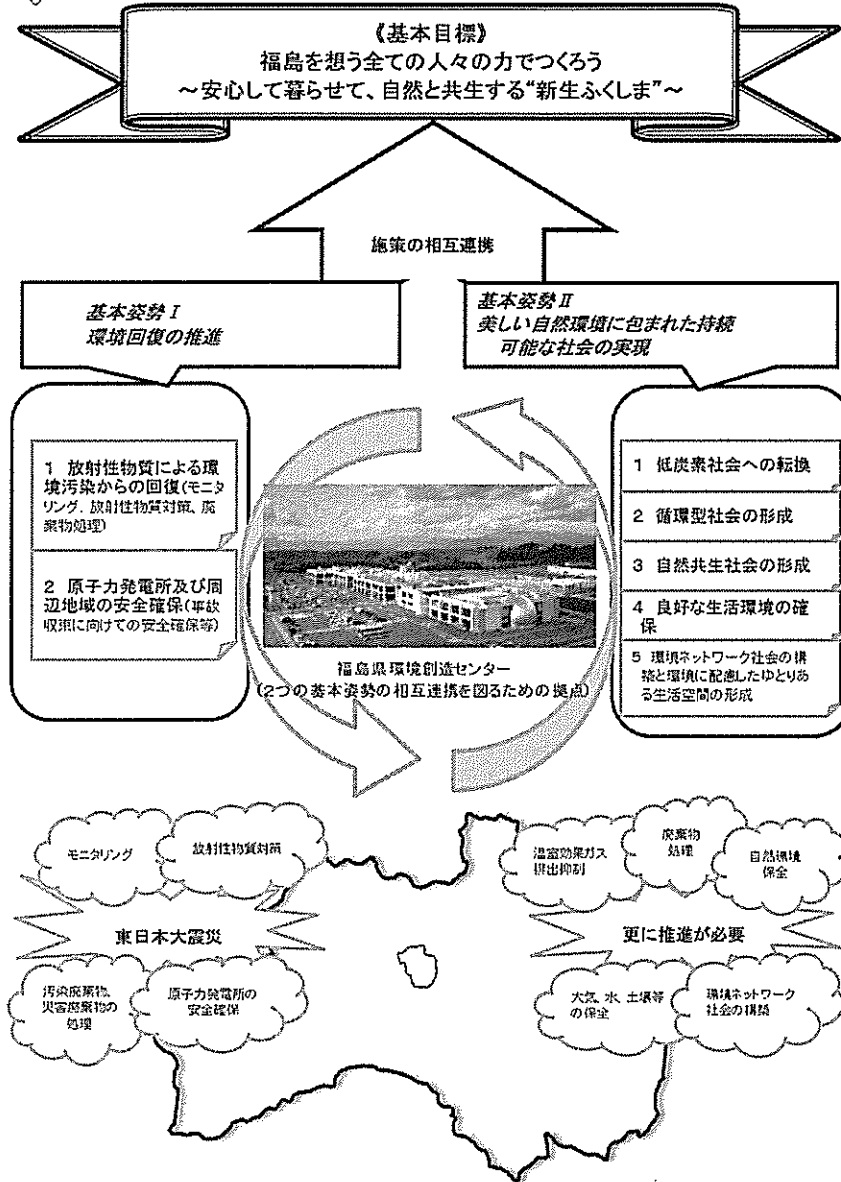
《基本目標》
福島を想う全ての人々の力でつくろう
～安心して暮らせて、自然と共生する"新生ふくしま"～

施策の相互連携

基本姿勢 I
環境回復の推進

基本姿勢 II
美しい自然環境に包まれた持続可能な社会の実現

1 放射性物質による環境汚染からの回復（モニタリング、放射性物質対策、廃棄物処理）

2 原子力発電所及び周辺地域の安全確保（事故収束に向けての安全確保等）

1 低炭素社会への転換

2 循環型社会の形成

3 自然共生社会の形成

4 良好な生活環境の確保

5 環境ネットワーク社会の構築と環境に配慮したゆとりある生活空間の形成

福島県環境創造センター
（2つの基本姿勢の相互連携を図るための拠点）

モニタリング

放射性物質対策

東日本大震災

汚染廃棄物、災害廃棄物の処理

原子力発電所の安全確保

温室効果ガス排出抑制

廃棄物処理

自然環境保全

更に推進が必要

大気、水、土壌等の保全

環境ネットワーク社会の構築